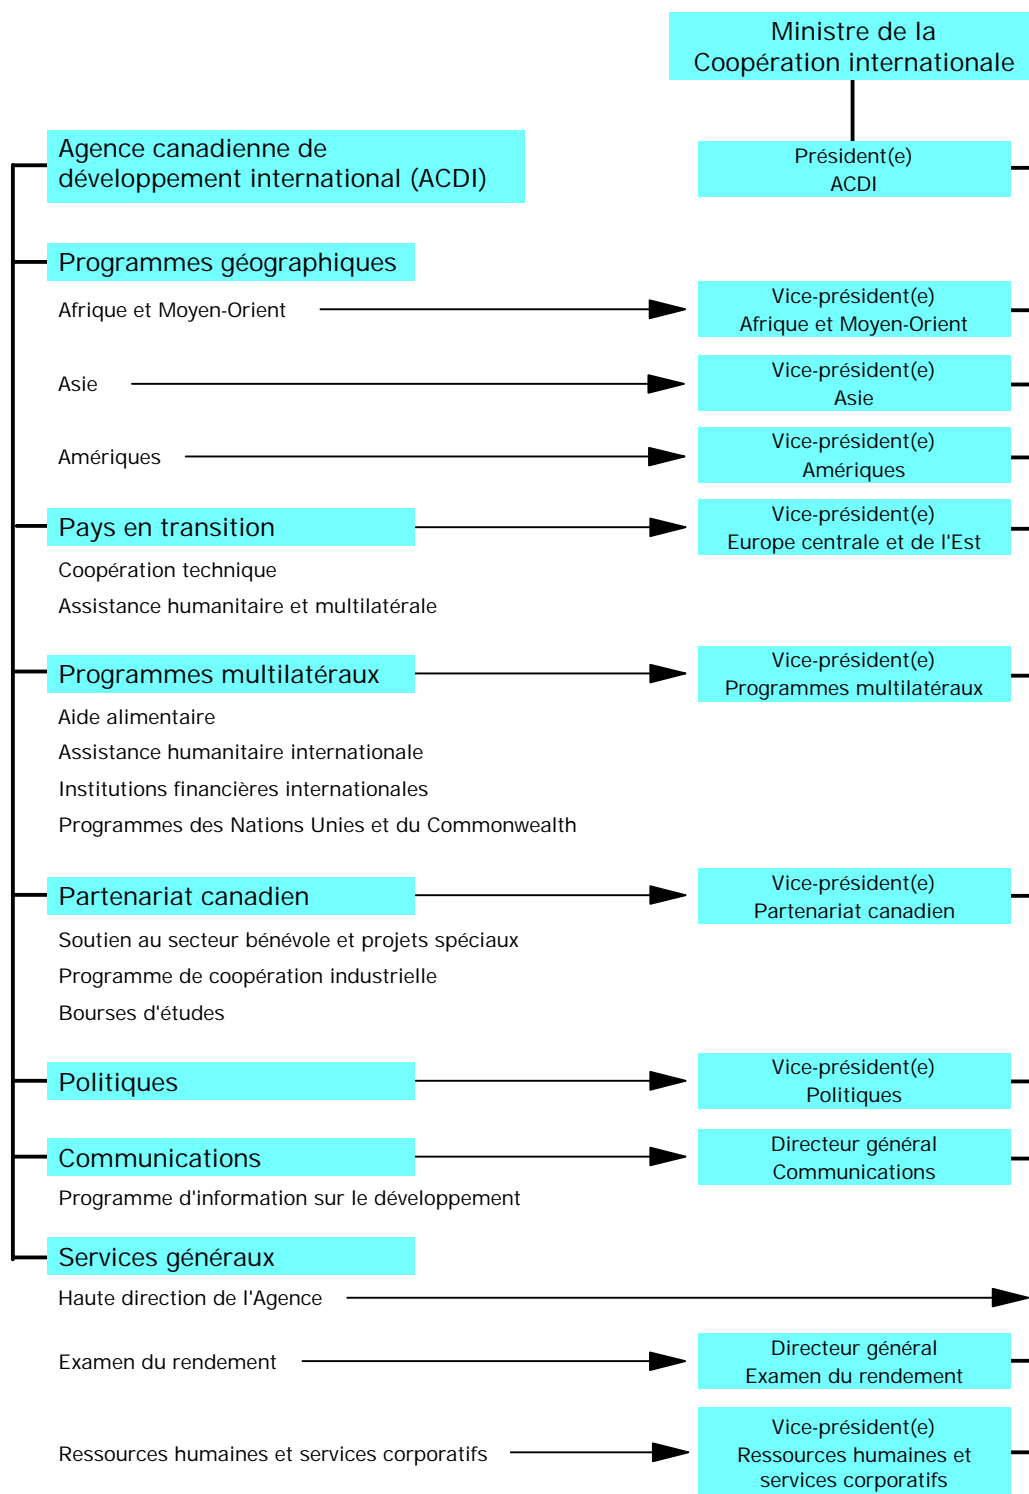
Ministre de la Coopération internationale

Agence canadienne de développement international (ACDI)

Président(e)
ACDI

Programmes géographiques

Afrique et Moyen-Orient

Vice-président(e)
Afrique et Moyen-Orient

Asie

Vice-président(e)
Asie

Amériques

Vice-président(e)
Amériques

Pays en transition

Vice-président(e)
Europe centrale et de l'Est

Coopération technique

Assistance humanitaire et multilatérale

Programmes multilatéraux

Vice-président(e)
Programmes multilatéraux

Aide alimentaire

Assistance humanitaire internationale

Institutions financières internationales

Programmes des Nations Unies et du Commonwealth

Partenariat canadien

Vice-président(e)
Partenariat canadien

Soutien au secteur bénévole et projets spéciaux

Programme de coopération industrielle

Bourses d'études

Politiques

Vice-président(e)
Politiques

Communications

Directeur général
Communications

Programme d'information sur le développement

Services généraux

Haute direction de l'Agence

Examen du rendement

Directeur général
Examen du rendement

Ressources humaines et services corporatifs

Vice-président(e)
Ressources humaines et services corporatifs